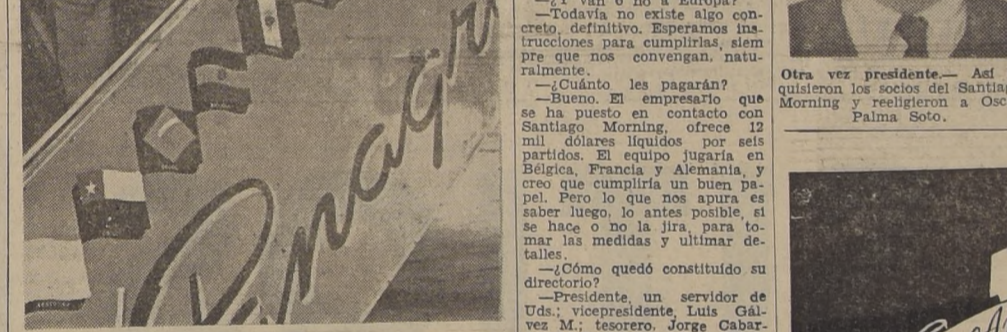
—¿Y van o no a Europa?
—Todavía no existe algo concreto, definitivo. Esperamos instrucciones para cumplirlas, siempre que nos convengan, naturalmente.
—¿Cuánto les pagarán?
—Bueno. El empresario que se ha puesto en contacto con Santiago Morning, ofrece 12 mil dólares líquidos por seis partidos. El equipo jugaría en Bélgica, Francia y Alemania, y creo que cumpliría un buen papel. Pero lo que nos apura es saber luego, lo antes posible, si se hace o no la jira, para tomar las medidas y ultimar detalles.
—¿Cómo quedó constituído su directorio?
—Presidente, un servidor de Uds.; vicepresidente, Luis Gálvez M.; tesorero, Jorge Cabar-

Otra vez presidente.— Así quisieron los socios del Santiag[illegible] Morning y reeligieron a Osc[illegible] Palma Soto.

Panagra